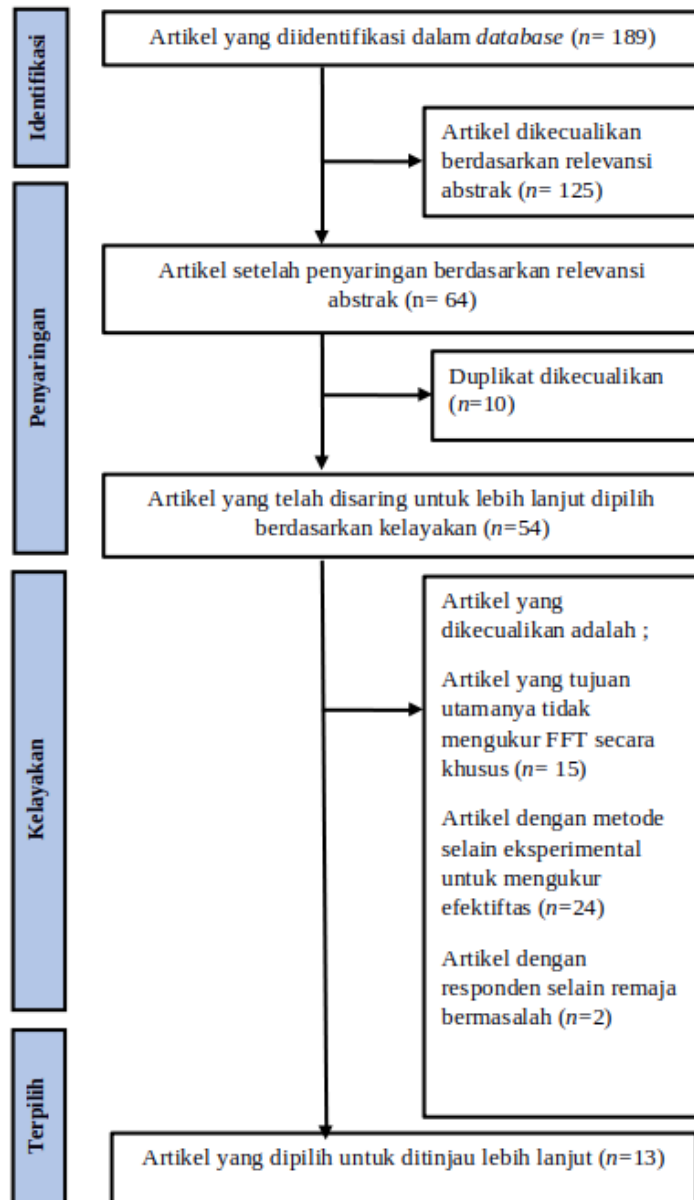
Identifikasi

Artikel yang diidentifikasi dalam database (n= 189)

Artikel dikecualikan berdasarkan relevansi abstrak (n= 125)

Penyaringan

Artikel setelah penyaringan berdasarkan relevansi abstrak (n= 64)

Duplikat dikecualikan (n=10)

Artikel yang telah disaring untuk lebih lanjut dipilih berdasarkan kelayakan (n=54)

Kelayakan

Artikel yang dikecualikan adalah ;

Artikel yang tujuan utamanya tidak mengukur FFT secara khusus (n= 15)

Artikel dengan metode selain eksperimental untuk mengukur efektiftas (n=24)

Artikel dengan responden selain remaja bermasalah (n=2)

Terpilih

Artikel yang dipilih untuk ditinjau lebih lanjut (n=13)